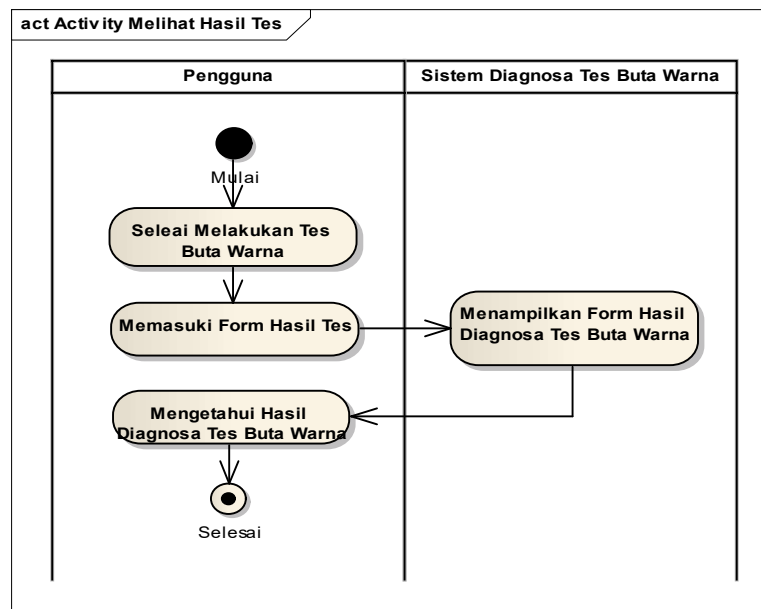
act Activity Melihat Hasil Tes

Pengguna

Sistem Diagnosa Tes Buta Warna

Mulai

Seleai Melakukan Tes Buta Warna

Memasuki Form Hasil Tes

Menampilkan Form Hasil Diagnosa Tes Buta Warna

Mengetahui Hasil Diagnosa Tes Buta Warna

Selesai